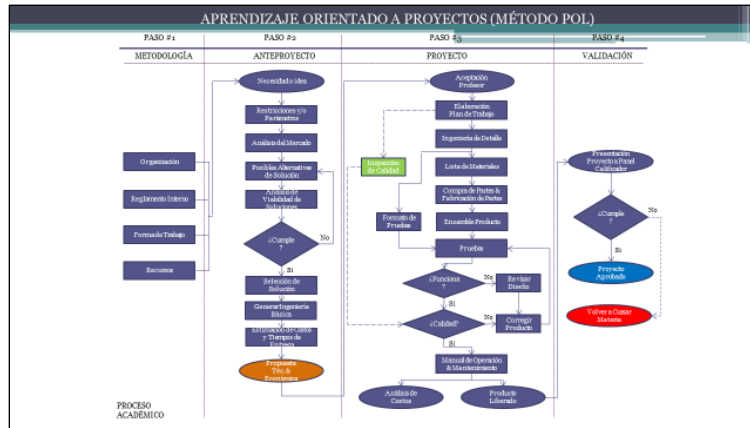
APRENDIZAJE ORIENTADO A PROYECTOS (MÉTODO POL)

| PASO #1 | PASO #2 | PASO #3 | PASO #4 |
|---|---|---|---|
| METODOLOGÍA | ANTEPROYECTO | PROYECTO | VALIDACIÓN |

Organización

Reglamento Interno

Forma de Trabajo

Recursos

Necesidad o idea

Restricciones y/o Parámetros

Análisis del Mercado

Posibles Alternativas de Solución

Análisis de Viabilidad de Soluciones

¿Cumple?

No

Si

Selección de Solución

Generar Ingeniería Básica

Estimación de Costos y Tiempos de Entrega

Propuesta Téc. & Económica

Aceptación Profesor

Elaboración Plan de Trabajo

Ingeniería de Detalle

Inspección de Calidad

Lista de Materiales

Compra de Partes & Fabricación de Partes

Formato de Pruebas

Ensamble Producto

Pruebas

¿Funciona?

No

Revisar Diseño

Si

¿Calidad?

No

Corregir Producto

Si

Manual de Operación & Mantenimiento

Análisis de Costos

Producto Liberado

Presentación Proyecto a Panel Calificador

¿Cumple?

No

Si

Proyecto Aprobado

Volver a Cursar Materia

PROCESO ACADÉMICO